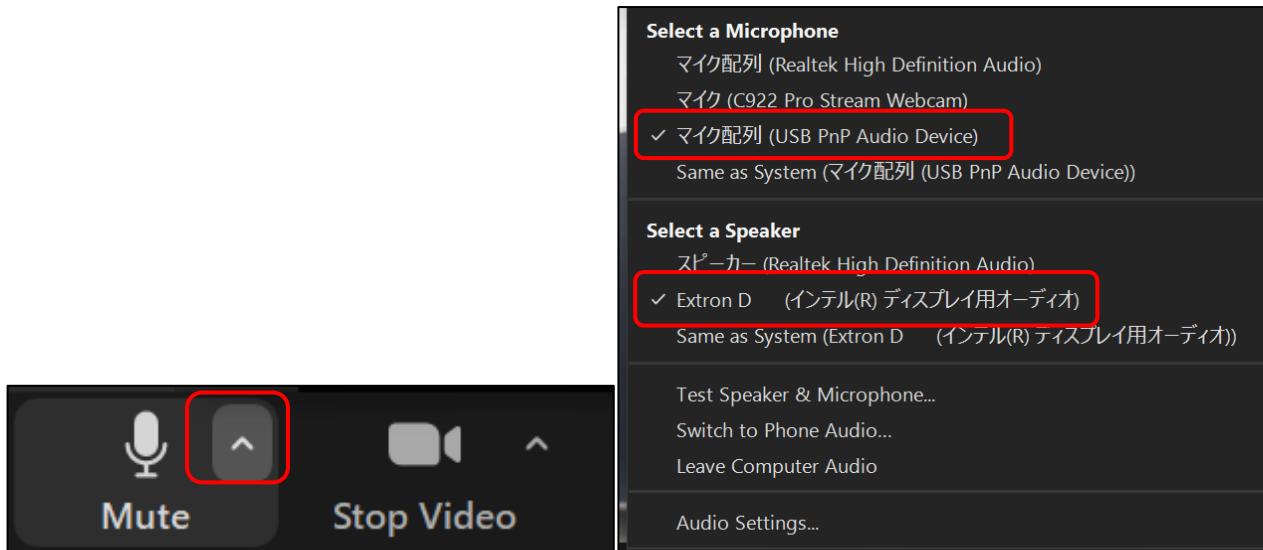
Mute

Stop Video

Select a Microphone
マイク配列 (Realtek High Definition Audio)
マイク (C922 Pro Stream Webcam)
✓ マイク配列 (USB PnP Audio Device)
Same as System (マイク配列 (USB PnP Audio Device))

Select a Speaker
スピーカー (Realtek High Definition Audio)
✓ Extron D (インテル(R) ディスプレイ用オーディオ)
Same as System (Extron D (インテル(R) ディスプレイ用オーディオ))

Test Speaker & Microphone...
Switch to Phone Audio...
Leave Computer Audio

Audio Settings...